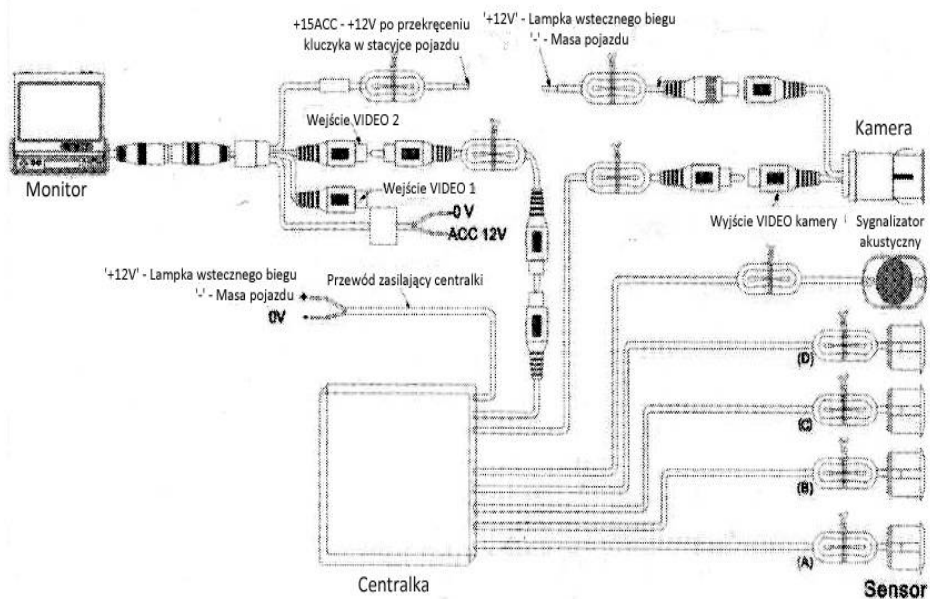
+15ACC - +12V po przekręceniu kluczyka w stacyjce pojazdu

'+12V' - Lampka wstecznego biegu
'-' - Masa pojazdu

Monitor

Wejście VIDEO 2

Wejście VIDEO 1

0 V

ACC 12V

Kamera

Wyjście VIDEO kamery

Sygnalizator akustyczny

'+12V' - Lampka wstecznego biegu
'-' - Masa pojazdu

Przewód zasilający centralki

+

0V

(D)

(C)

(B)

(A)

Centralka

Sensor